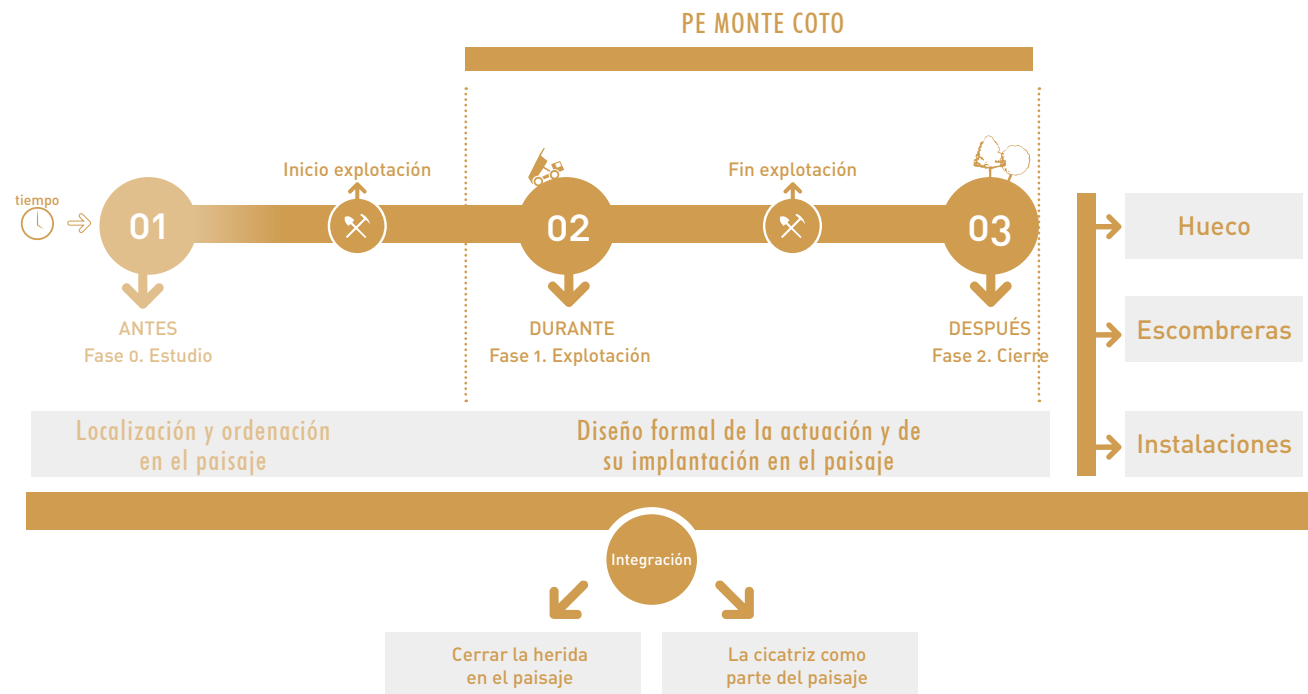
PE MONTE COTO

tiempo

01

Inicio explotación

02

Fin explotación

03

ANTES
Fase 0. Estudio

DURANTE
Fase 1. Explotación

DESPUÉS
Fase 2. Cierre

Hueco

Escombreras

Instalaciones

Localización y ordenación en el paisaje

Diseño formal de la actuación y de su implantación en el paisaje

Integración

Cerrar la herida en el paisaje

La cicatriz como parte del paisaje